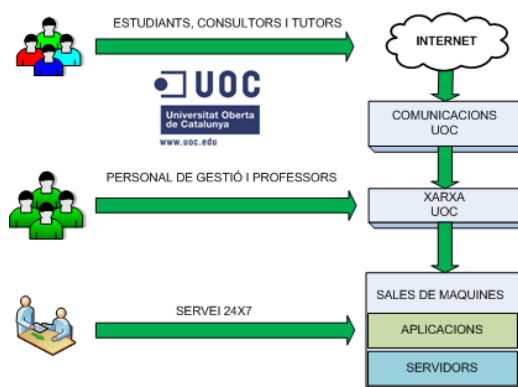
ESTUDIANTS, CONSULTORS I TUTORS

INTERNET

UOC
Universitat Oberta de Catalunya
www.uoc.edu

COMUNICACIONS UOC

PERSONAL DE GESTIÓ I PROFESSORS

XARXA UOC

SERVEI 24X7

SALES DE MAQUINES

APLICACIONS

SERVIDORS